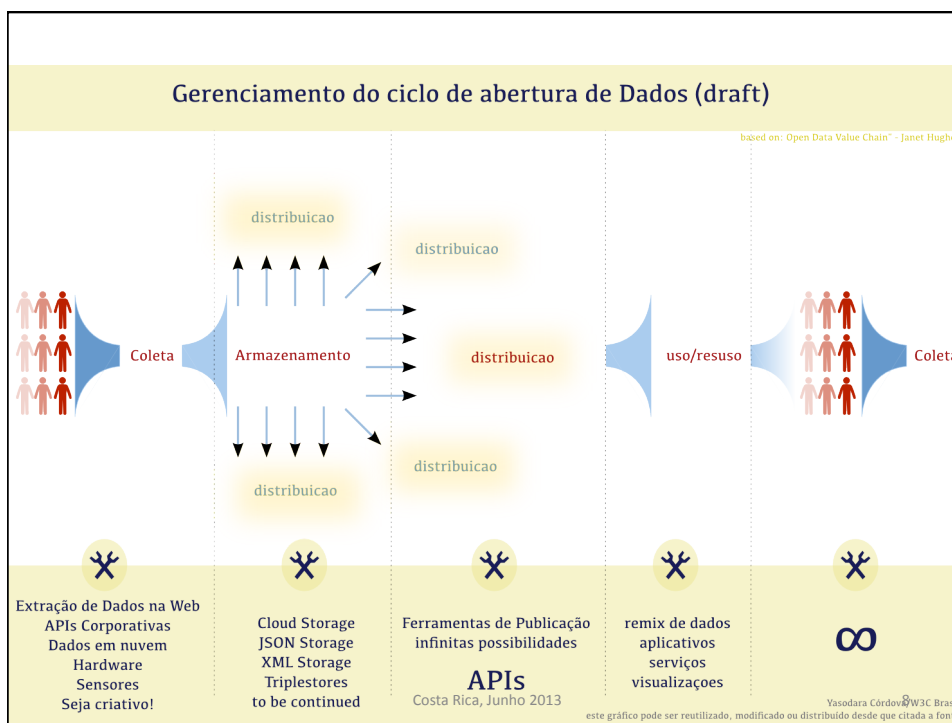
Gerenciamento do ciclo de abertura de Dados (draft)

based on: Open Data Value Chain" - Janet Hughe

distribuicao

distribuicao

Coleta

Armazenamento

distribuicao

uso/resuso

Coleta

distribuicao

distribuicao

Extração de Dados na Web
APIs Corporativas
Dados em nuvem
Hardware
Sensores
Seja criativo!

Cloud Storage
JSON Storage
XML Storage
Triplestores
to be continued

Ferramentas de Publicação
infinitas possibilidades

APIs

Costa Rica, Junho 2013

remix de dados
aplicativos
serviços
visualizaçoes

$\infty$

Yasodara Córdova/W3C Bras

8

este gráfico pode ser reutilizado, modificado ou distribuído desde que citada a fo